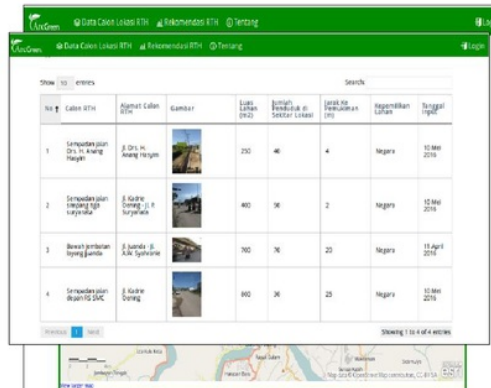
UrGreen  Data Calon Lokasi RTH  Rekomendasi RTH  Tentang  Lo

UrGreen  Data Calon Lokasi RTH  Rekomendasi RTH  Tentang  Login

Show 10 entries

Search:

| No | Calon RTH | Alamat Calon RTH | Gambar | Luas Lahan (m2) | Jumlah Penduduk di Sekitar Lokasi | Jarak Ke Pemukiman (m) | Kepemilikan Lahan | Tanggal Input |
|---|---|---|---|---|---|---|---|---|
| 1 | Sempadan Jalan Drs. H. Anang Hasyim | Jl. Drs. H. Anang Hasyim | | 250 | 46 | 4 | Negara | 10 Mei 2016 |
| 2 | Sempadan jalan simpang tiga suryanata | Jl. Kadrie Oening - Jl. P. Suryanata | | 400 | 56 | 2 | Negara | 10 Mei 2016 |
| 3 | Bawah jembatan layang Juanda | Jl. Juanda - Jl. A.W. Syahranie | | 700 | 76 | 20 | Negara | 11 April 2016 |
| 4 | Sempadan Jalan depan RS SMC | Jl. Kadrie Oening | | 800 | 36 | 25 | Negara | 10 Mei 2016 |

Previous 1 Next

Showing 1 to 4 of 4 entries

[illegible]